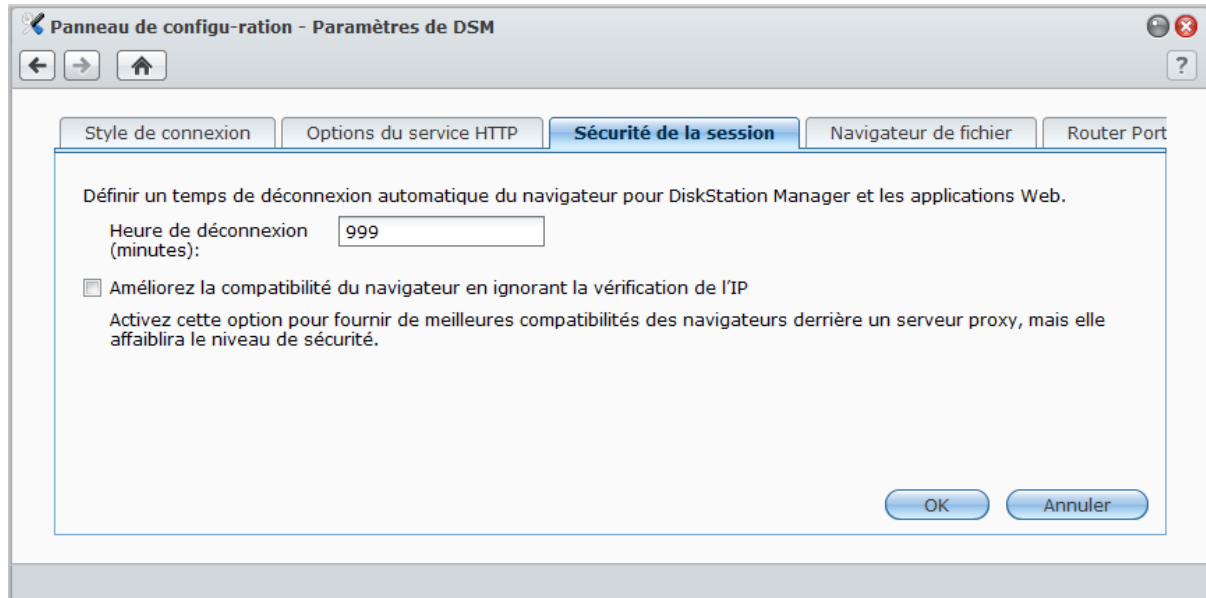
Panneau de configu-ration - Paramètres de DSM

?

Style de connexion | Options du service HTTP | Sécurité de la session | Navigateur de fichier | Router Port

Définir un temps de déconnexion automatique du navigateur pour DiskStation Manager et les applications Web.

Heure de déconnexion (minutes): 999

Améliorez la compatibilité du navigateur en ignorant la vérification de l'IP

Activez cette option pour fournir de meilleures compatibilités des navigateurs derrière un serveur proxy, mais elle affaiblira le niveau de sécurité.

OK

Annuler